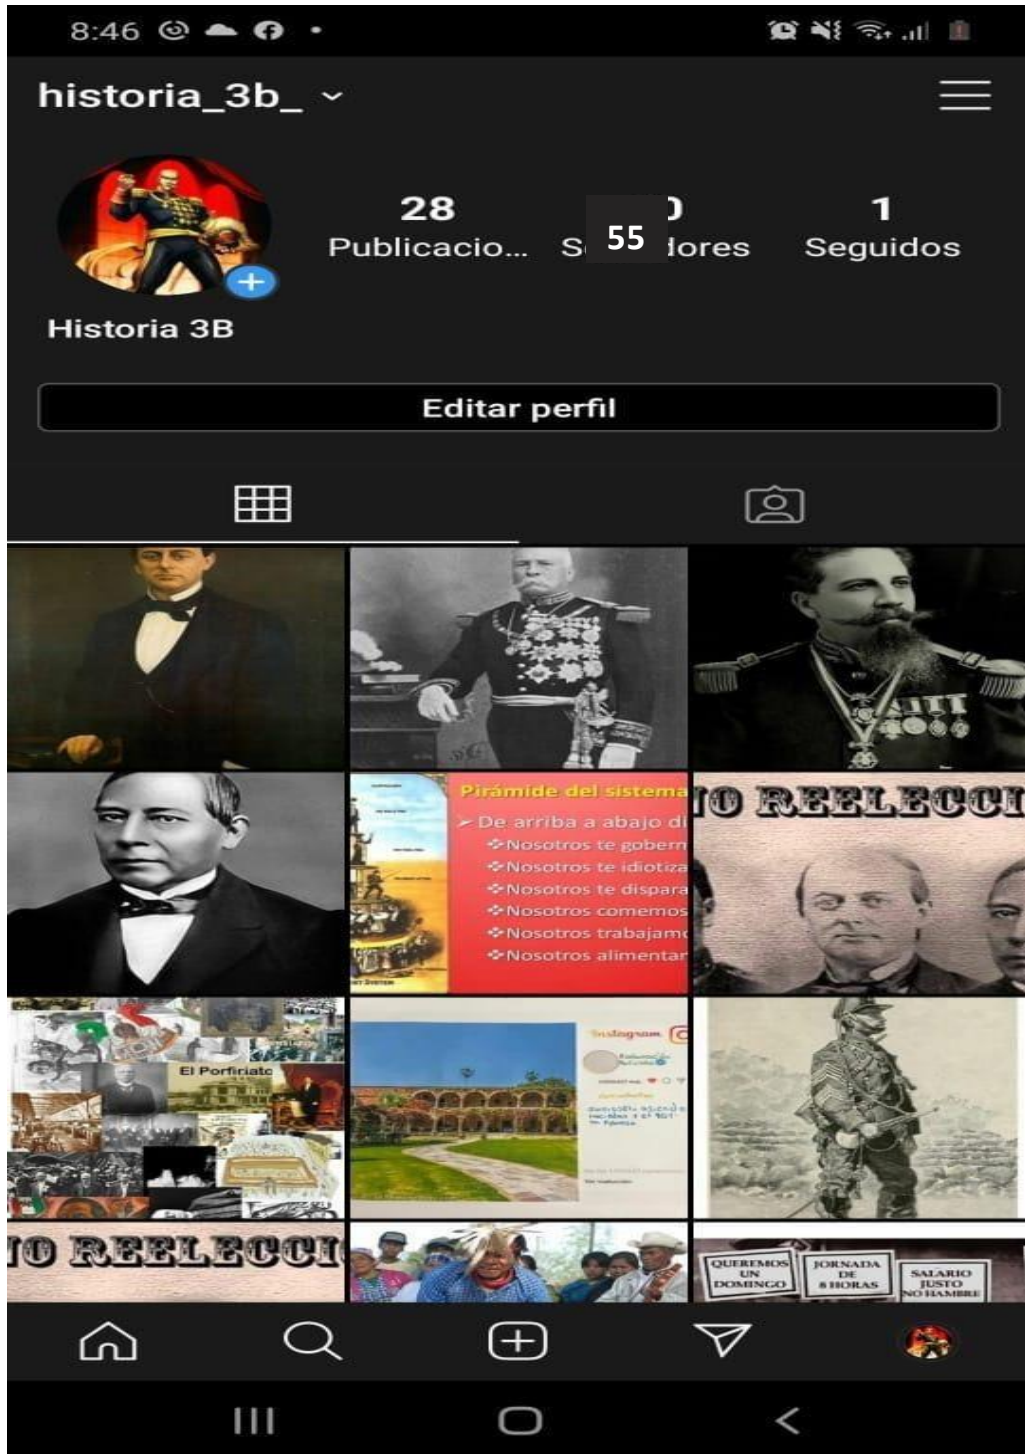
8:46

historia_3b_

28 Publicacio...

55 S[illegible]dores

1 Seguidos

Historia 3B

Editar perfil

Pirámide del sistema
➢ De arriba a abajo di
❖Nosotros te gobern
❖Nosotros te idiotiza
❖Nosotros te dispara
❖Nosotros comemos
❖Nosotros trabajam
❖Nosotros alimentar

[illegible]O REELECCI

El Porfiriato

Instagram

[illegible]O REELECCI

QUEREMOS UN DOMINGO

JORNADA DE 8 HORAS

SALARIO JUSTO NO HAMBRE